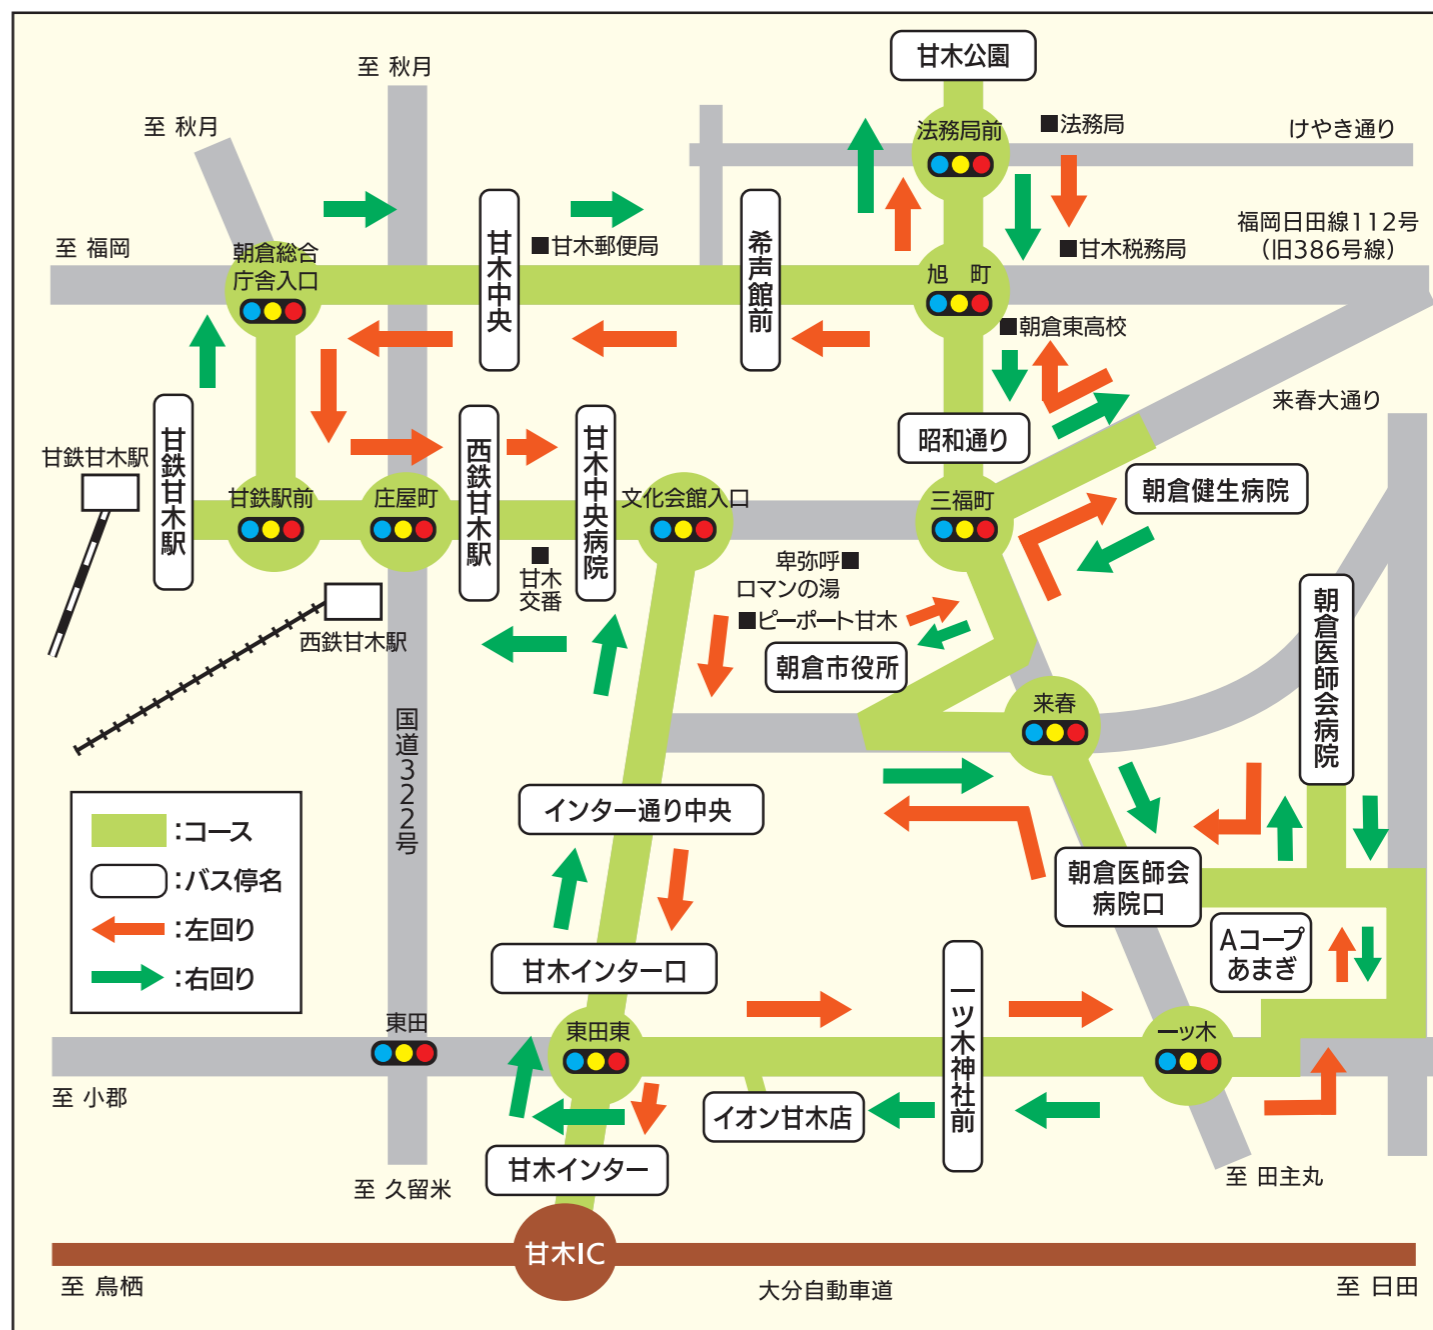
甘木公園

至 秋月

至 秋月

法務局前

■法務局

けやき通り

至 福岡

朝倉総合庁舎入口

甘木中央

■甘木郵便局

希声館前

旭 町

■甘木税務局

福岡日田線112号
(旧386号線)

■朝倉東高校

来春大通り

甘鉄甘木駅

甘鉄甘木駅

甘鉄駅前

庄屋町

西鉄甘木駅

甘木中央病院

文化会館入口

昭和通り

三福町

朝倉健生病院

■
甘木
交番

卑弥呼■
ロマンの湯

■ピーポート甘木

朝倉市役所

西鉄甘木駅

国道322号

来春

朝倉医師会病院

インター通り中央

朝倉医師会
病院口

:コース

:バス停名

:左回り

:右回り

甘木インター口

Aコープ
あまぎ

東田

東田東

一ツ木神社前

一ツ木

至 小郡

イオン甘木店

甘木インター

至 久留米

至 田主丸

甘木IC

至 鳥栖

大分自動車道

至 日田